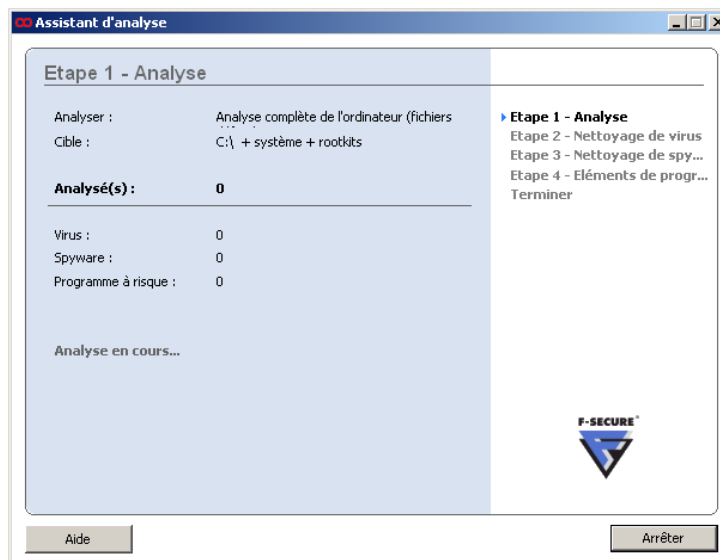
Assistant d'analyse

Etape 1 - Analyse

| | |
|---|---|
| Analyser : | Analyse complète de l'ordinateur (fichiers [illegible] |
| Cible : | C:\ + système + rootkits |
| **Analysé(s) :** | **0** |
| Virus : | 0 |
| Spyware : | 0 |
| Programme à risque : | 0 |

Analyse en cours...

Etape 1 - Analyse
Etape 2 - Nettoyage de virus
Etape 3 - Nettoyage de spy...
Etape 4 - Eléments de progr...
Terminer

F-SECURE®

Aide

Arrêter